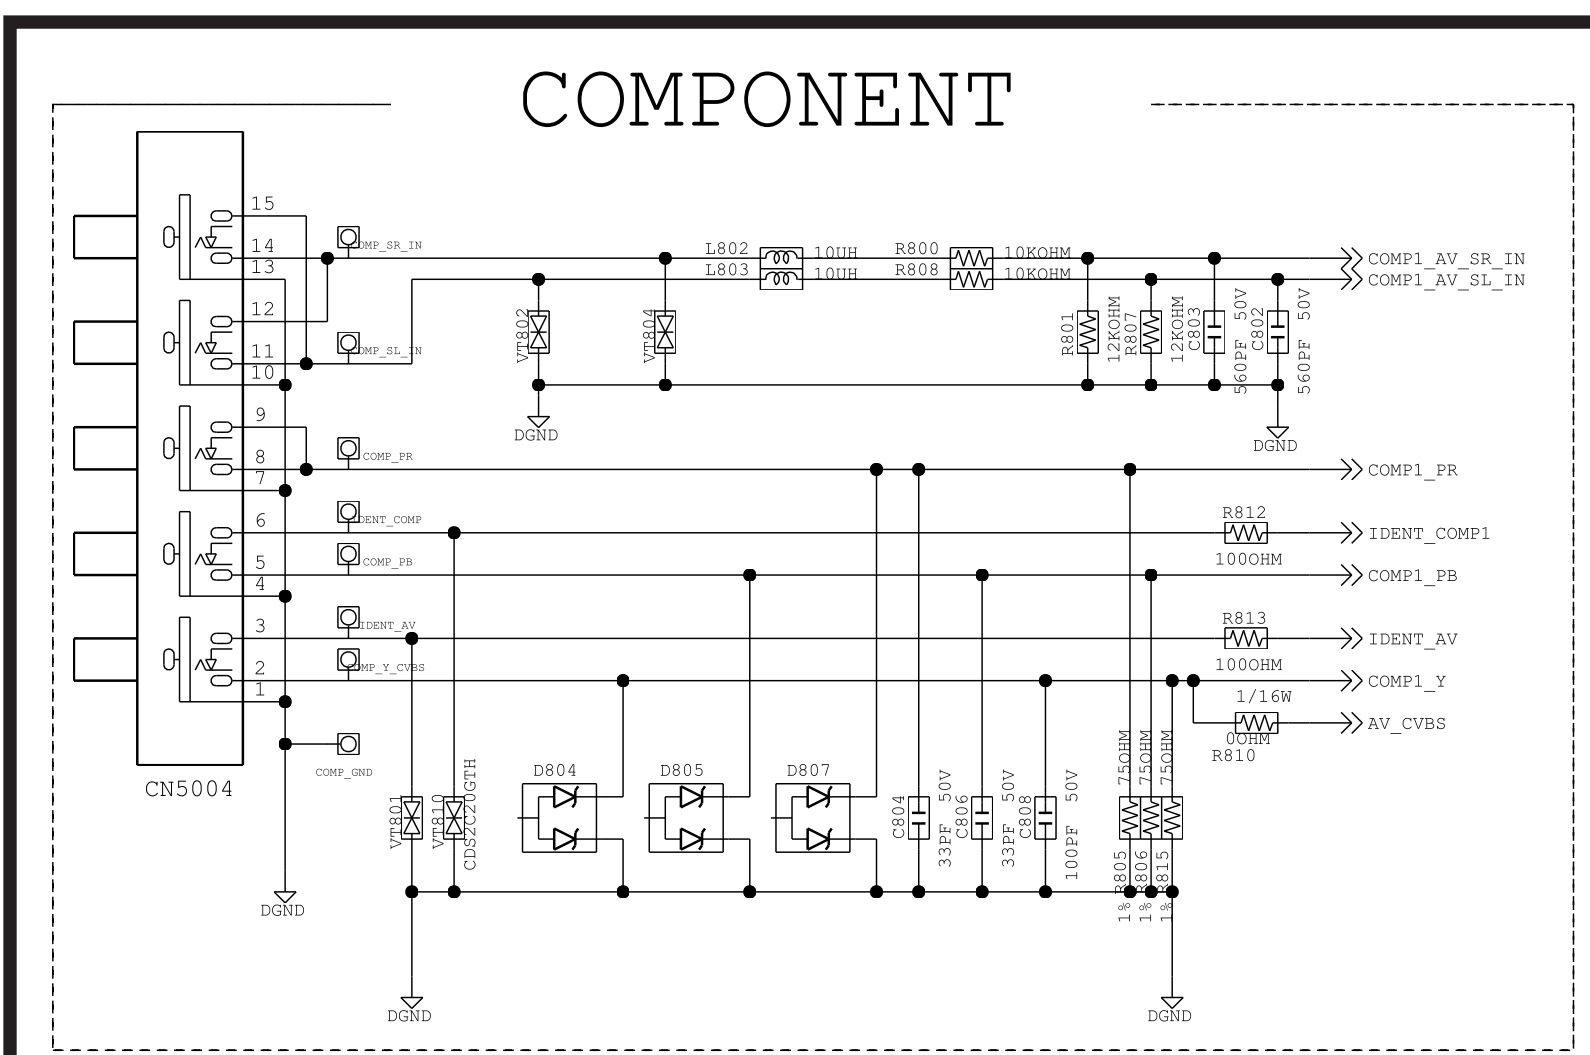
COMPONENT

15
14
13
12
11
10
9
8
7
6
5
4
3
2
1

COMP_SR_IN
COMP_SL_IN
COMP_PR
IDENT_COMP
COMP_PB
IDENT_AV
COMP_Y_CVBS
COMP_GND

CN5004

L802 10UH
L803 10UH
R800 10KOHM
R808 10KOHM

VT802
VT804
DGND

R801 12KOHM
R807 12KOHM
C803 560PF 50V
C802 560PF 50V
DGND

COMP1_AV_SR_IN
COMP1_AV_SL_IN
COMP1_PR
R812
100OHM
IDENT_COMP1
COMP1_PB
R813
100OHM
IDENT_AV
COMP1_Y
1/16W
0OHM
R810
AV_CVBS

DGND
VT801
VT810
CDS2C20GTH
D804
D805
D807
C804 33PF 50V
C806 33PF 50V
C808 100PF 50V
R805 75OHM 1%
R806 75OHM 1%
R815 75OHM 1%
DGND
DGND